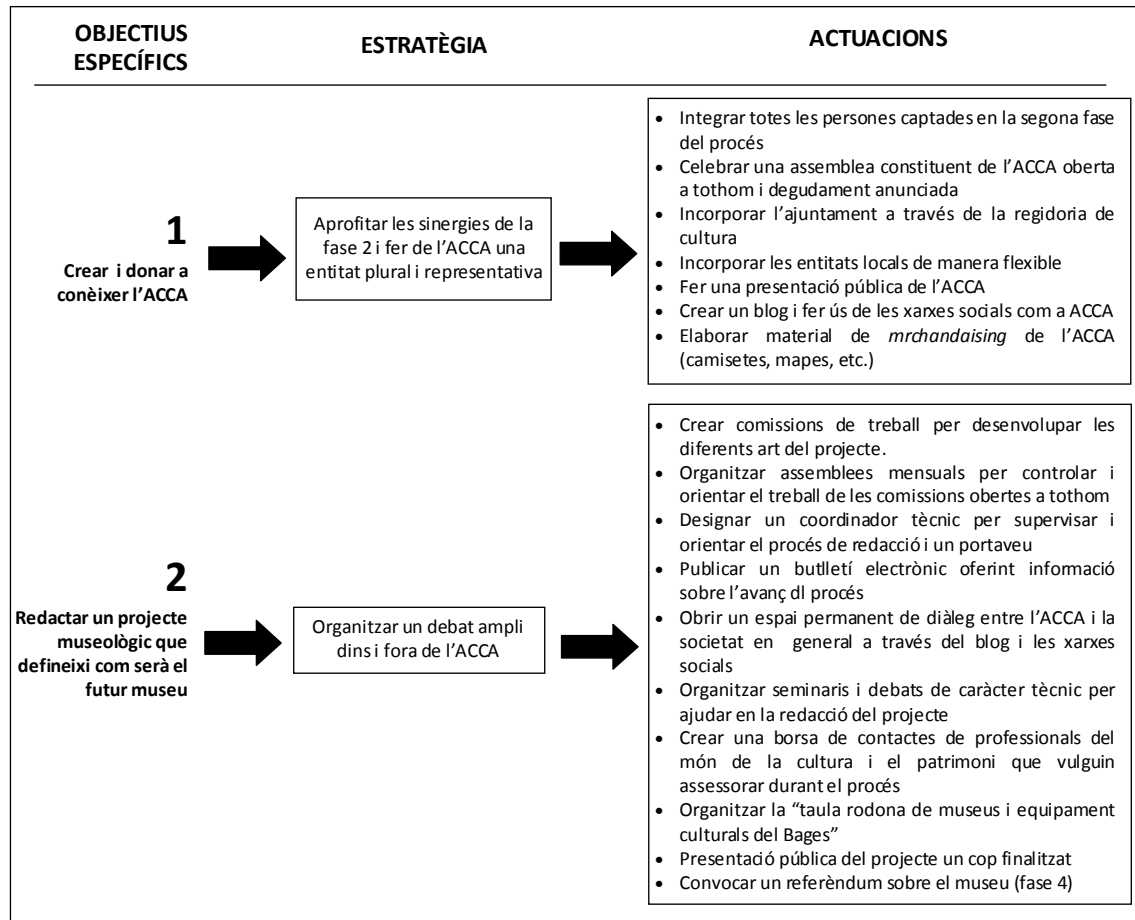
OBJECTIUS ESPECÍFICS

ESTRATÈGIA

ACTUACIONS

1
Crear i donar a conèixer l'ACCA

Aprofitar les sinergies de la fase 2 i fer de l'ACCA una entitat plural i representativa

- Integrar totes les persones captades en la segona fase del procés
- Celebrar una assemblea constituent de l'ACCA oberta a tothom i degudament anunciada
- Incorporar l'ajuntament a través de la regidoria de cultura
- Incorporar les entitats locals de manera flexible
- Fer una presentació pública de l'ACCA
- Crear un blog i fer ús de les xarxes socials com a ACCA
- Elaborar material de *mrchandaising* de l'ACCA (camisetes, mapes, etc.)

2
Redactar un projecte museològic que defineixi com serà el futur museu

Organitzar un debat ampli dins i fora de l'ACCA

- Crear comissions de treball per desenvolupar les diferents art del projecte.
- Organitzar assemblees mensuals per controlar i orientar el treball de les comissions obertes a tothom
- Designar un coordinador tècnic per supervisar i orientar el procés de redacció i un portaveu
- Publicar un butlletí electrònic oferint informació sobre l'avanç dl procés
- Obrir un espai permanent de diàleg entre l'ACCA i la societat en general a través del blog i les xarxes socials
- Organitzar seminaris i debats de caràcter tècnic per ajudar en la redacció del projecte
- Crear una borsa de contactes de professionals del món de la cultura i el patrimoni que vulguin assessorar durant el procés
- Organitzar la "taula rodona de museus i equipament culturals del Bages"
- Presentació pública del projecte un cop finalitzat
- Convocar un referèndum sobre el museu (fase 4)